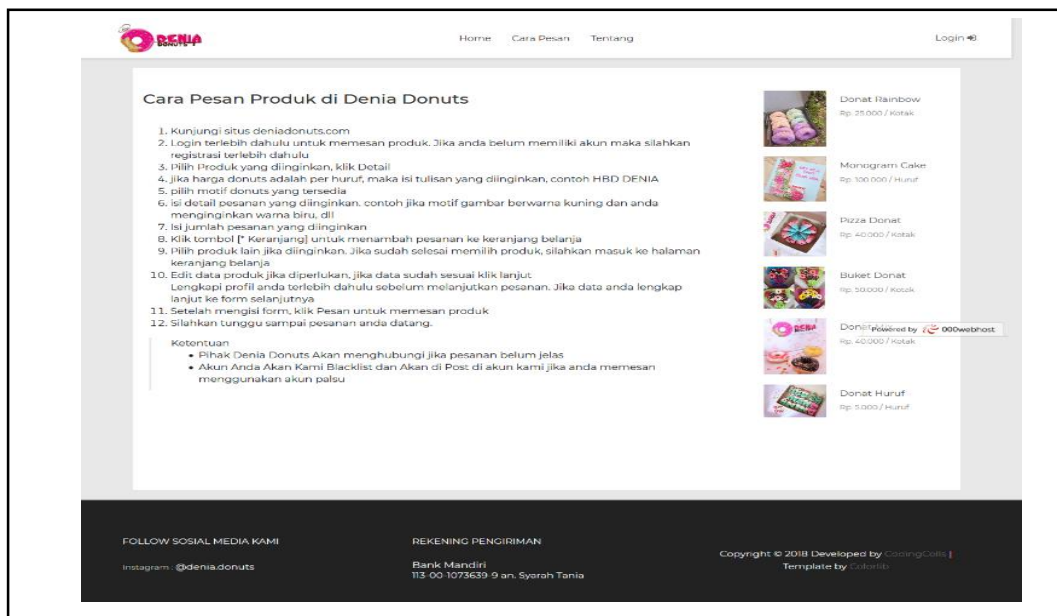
DENIA DONUTS

Home Cara Pesan Tentang

Login

Cara Pesan Produk di Denia Donuts

1. Kunjungi situs deniadonuts.com
2. Login terlebih dahulu untuk memesan produk. Jika anda belum memiliki akun maka silahkan registrasi terlebih dahulu
3. Pilih Produk yang diinginkan, klik Detail
4. jika harga donuts adalah per huruf, maka isi tulisan yang diinginkan, contoh HBD DENIA
5. pilih motif donuts yang tersedia
6. isi detail pesanan yang diinginkan. contoh jika motif gambar berwarna kuning dan anda menginginkan warna biru, dll
7. Isi jumlah pesanan yang diinginkan
8. Klik tombol [* Keranjang] untuk menambah pesanan ke keranjang belanja
9. Pilih produk lain jika diinginkan. Jika sudah selesai memilih produk, silahkan masuk ke halaman keranjang belanja
10. Edit data produk jika diperlukan, jika data sudah sesuai klik lanjut
Lengkapi profil anda terlebih dahulu sebelum melanjutkan pesanan. Jika data anda lengkap lanjut ke form selanjutnya
11. Setelah mengisi form, klik Pesan untuk memesan produk
12. Silahkan tunggu sampai pesanan anda datang.

Ketentuan
• Pihak Denia Donuts Akan menghubungi jika pesanan belum jelas
• Akun Anda Akan Kami Blacklist dan Akan di Post di akun kami jika anda memesan menggunakan akun palsu

Donat Rainbow
Rp. 25.000 / Kotak

Monogram Cake
Rp. 100.000 / Huruf

Pizza Donat
Rp. 40.000 / Kotak

Buket Donat
Rp. 50.000 / Kotak

Donat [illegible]
Rp. 40.000 / Kotak

Powered by 000webhost

Donat Huruf
Rp. 5.000 / Huruf

FOLLOW SOSIAL MEDIA KAMI

Instagram : @denia.donuts

REKENING PENGIRIMAN

Bank Mandiri
113-00-1073639-9 an. Syarah Tania

Copyright © 2018 Developed by CodingCells |
Template by Colorlib